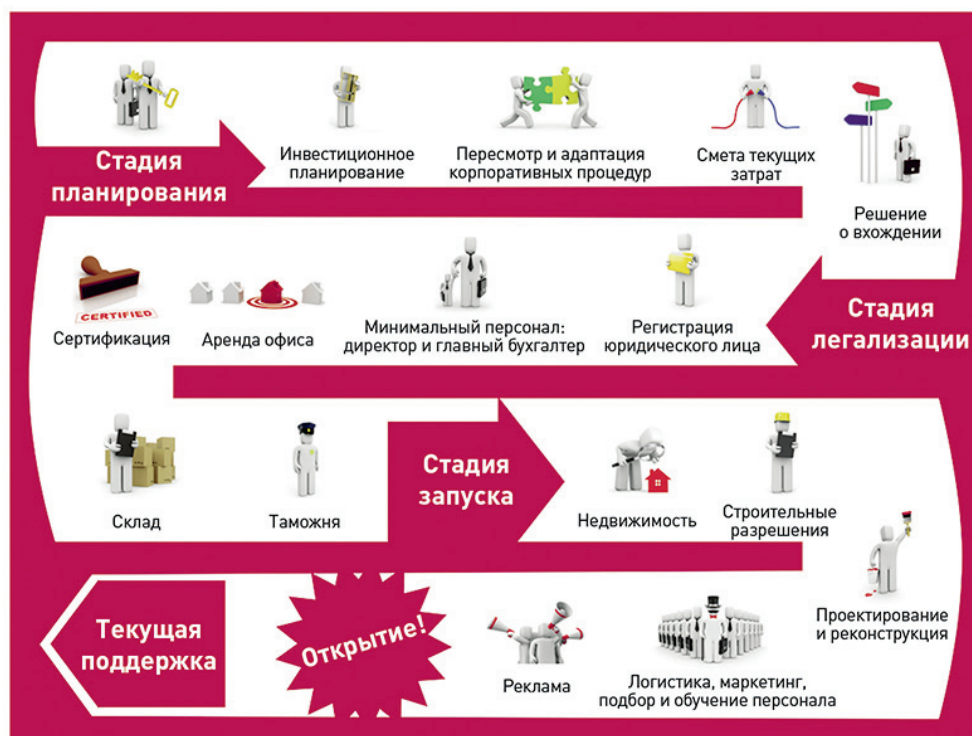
Стадия планирования

Инвестиционное планирование

Пересмотр и адаптация корпоративных процедур

Смета текущих затрат

Решение о вхождении

Стадия легализации

Регистрация юридического лица

Минимальный персонал: директор и главный бухгалтер

Аренда офиса

CERTIFIED

Сертификация

Склад

Таможня

Стадия запуска

Недвижимость

Строительные разрешения

Проектирование и реконструкция

Логистика, маркетинг, подбор и обучение персонала

Реклама

Открытие!

Текущая поддержка